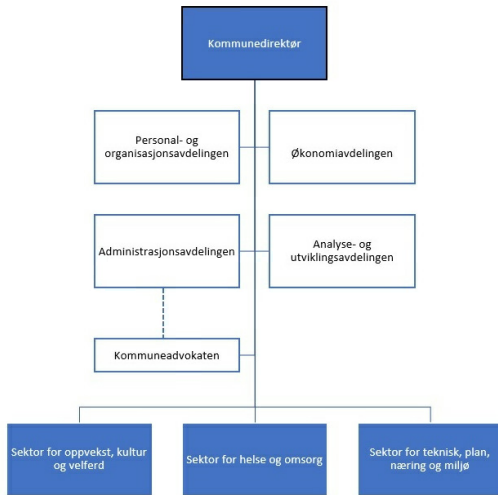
Kommunedirektør

Personal- og organisasjonsavdelingen

Økonomiavdelingen

Administrasjonsavdelingen

Analyse- og utviklingsavdelingen

Kommuneadvokaten

Sektor for oppvekst, kultur og velferd

Sektor for helse og omsorg

Sektor for teknisk, plan, næring og miljø